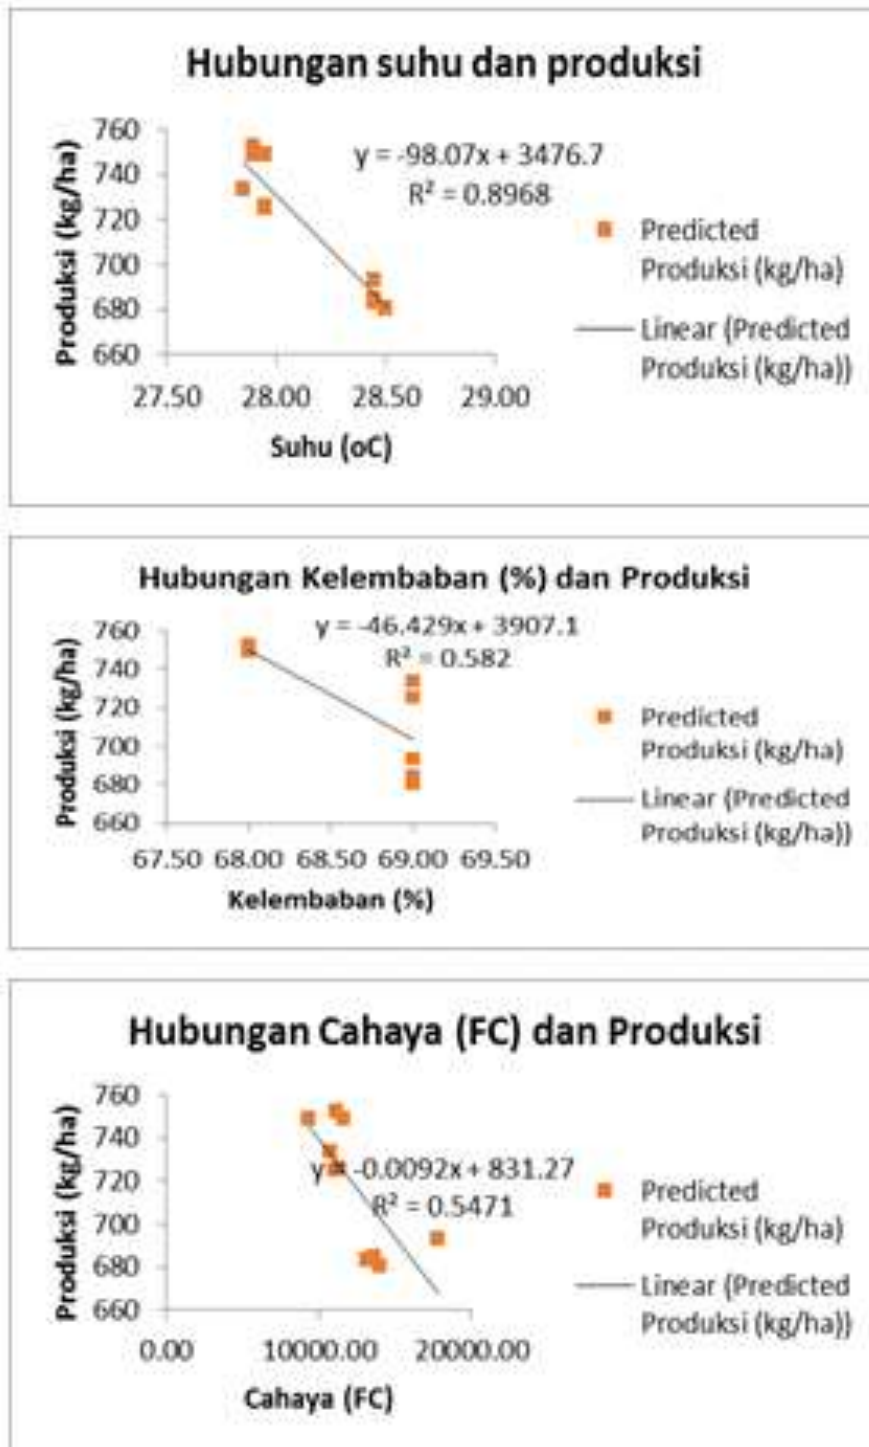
Hubungan suhu dan produksi

Produksi (kg/ha)

760
740
720
700
680
660

27.50 28.00 28.50 29.00

Suhu (oC)

$y = -98.07x + 3476.7$
$R^2 = 0.8968$

Predicted Produksi (kg/ha)

Linear (Predicted Produksi (kg/ha))

Hubungan Kelembaban (%) dan Produksi

Produksi (kg/ha)

760
740
720
700
680
660

67.50 68.00 68.50 69.00 69.50

Kelembaban (%)

$y = -46.429x + 3907.1$
$R^2 = 0.582$

Predicted Produksi (kg/ha)

Linear (Predicted Produksi (kg/ha))

Hubungan Cahaya (FC) dan Produksi

Produksi (kg/ha)

760
740
720
700
680
660

0.00 10000.00 20000.00

Cahaya (FC)

$y = -0.0092x + 831.27$
$R^2 = 0.5471$

Predicted Produksi (kg/ha)

Linear (Predicted Produksi (kg/ha))